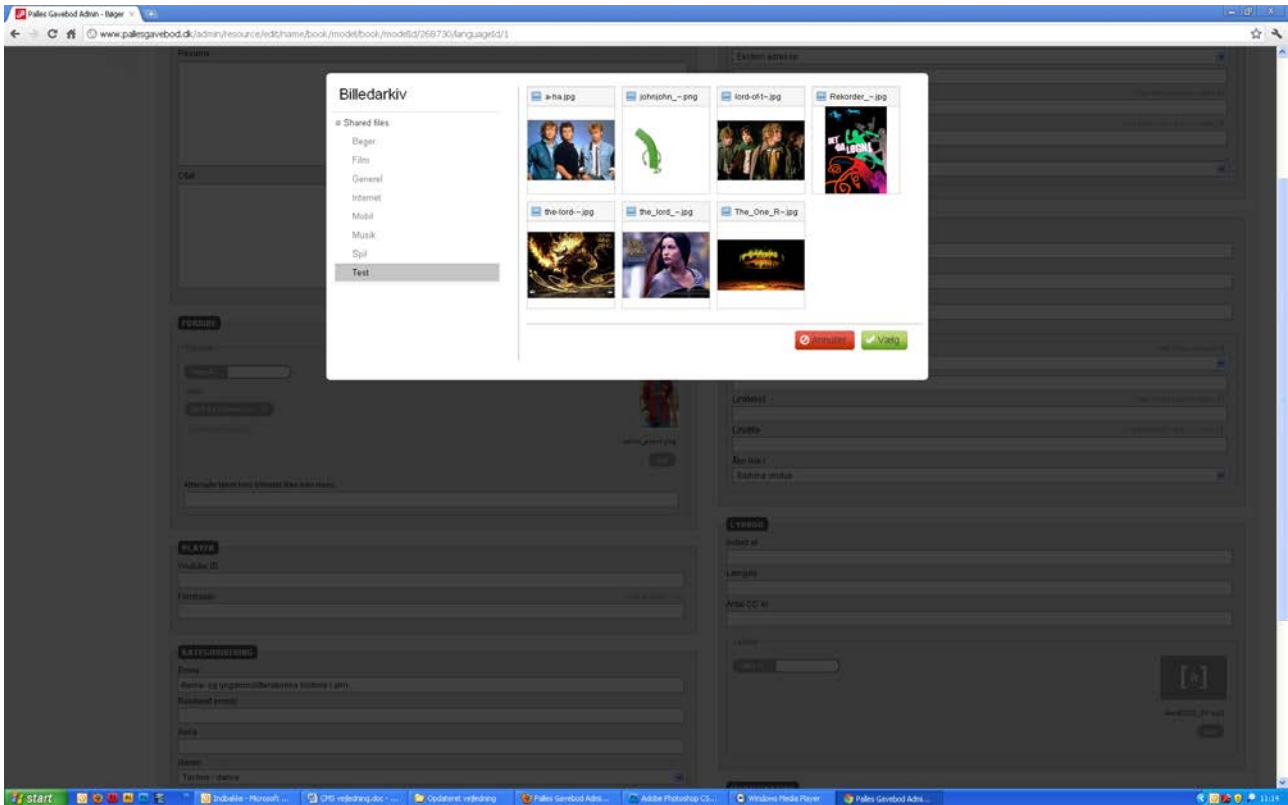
Palles Gavebod Admin - Bøger

www.pallesgavebod.dk/admin/resource/edit/name/book/model/book/modelId/268730/languageId/1

Billedarkiv

Shared files
Bøger
Film
General
Internet
Mobil
Musik
Spil
Test

a-ha.jpg
johnjohn_~.png
lord-of-t~.jpg
Rekorder_~.jpg
the-lord-~.jpg
the_lord_~.jpg
The_One_R~.jpg

Annuller
Vælg

Resume
Citat
Ekstern adresse
FORSIDE
Alternativ tekst (vis billedet ikke kan vises)
PLAYER
Youtube ID
Filmtrailer
KATEGORISERING
Emne
Børne- og ungdomslitteraturens historie i pkm.
Emne
Tilvalg
Linktekst
Linktitle
Åbn link i
Samme vindue
LYDBOG
Indlæst af
Længde
Antal CD'er

start
Indbakke - Microsoft ...
CMS vejledning.doc - ...
Opdateret vejledning
Palles Gavebod Admi...
Adobe Photoshop CS...
Windows Media Player
Palles Gavebod Admi...
11:14